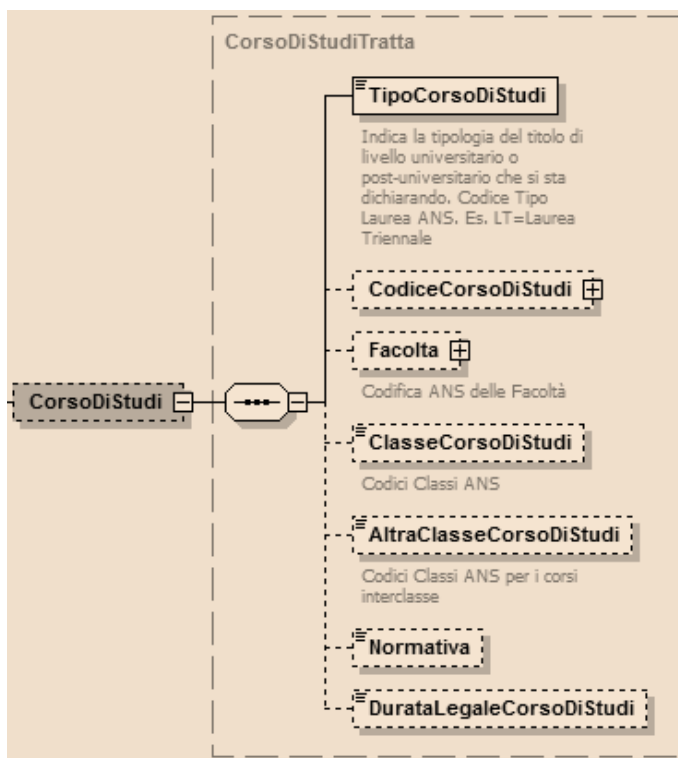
CorsoDiStudiTratta

CorsoDiStudi

TipoCorsoDiStudi

Indica la tipologia del titolo di livello universitario o post-universitario che si sta dichiarando. Codice Tipo Laurea ANS. Es. LT=Laurea Triennale

CodiceCorsoDiStudi

Facolta

Codifica ANS delle Facoltà

ClasseCorsoDiStudi

Codici Classi ANS

AltraClasseCorsoDiStudi

Codici Classi ANS per i corsi interclasse

Normativa

DurataLegaleCorsoDiStudi